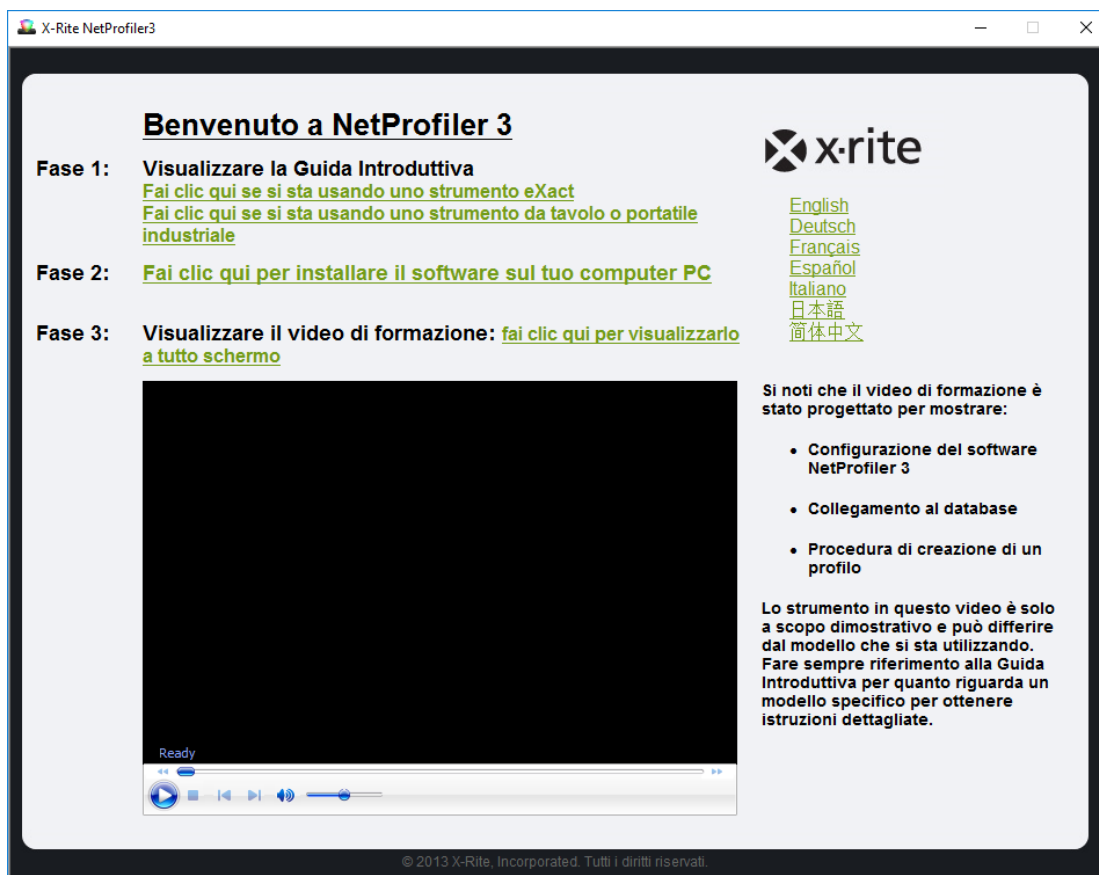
X-Rite NetProfiler3

Benvenuto a NetProfiler 3

x·rite

Fase 1: Visualizzare la Guida Introduttiva
Fai clic qui se si sta usando uno strumento eXact
Fai clic qui se si sta usando uno strumento da tavolo o portatile industriale

English
Deutsch
Français
Español
Italiano
日本語
简体中文

Fase 2: Fai clic qui per installare il software sul tuo computer PC

Fase 3: Visualizzare il video di formazione: fai clic qui per visualizzarlo a tutto schermo

Ready

Si noti che il video di formazione è stato progettato per mostrare:

- Configurazione del software NetProfiler 3
- Collegamento al database
- Procedura di creazione di un profilo

Lo strumento in questo video è solo a scopo dimostrativo e può differire dal modello che si sta utilizzando. Fare sempre riferimento alla Guida Introduttiva per quanto riguarda un modello specifico per ottenere istruzioni dettagliate.

© 2013 X-Rite, Incorporated. Tutti i diritti riservati.